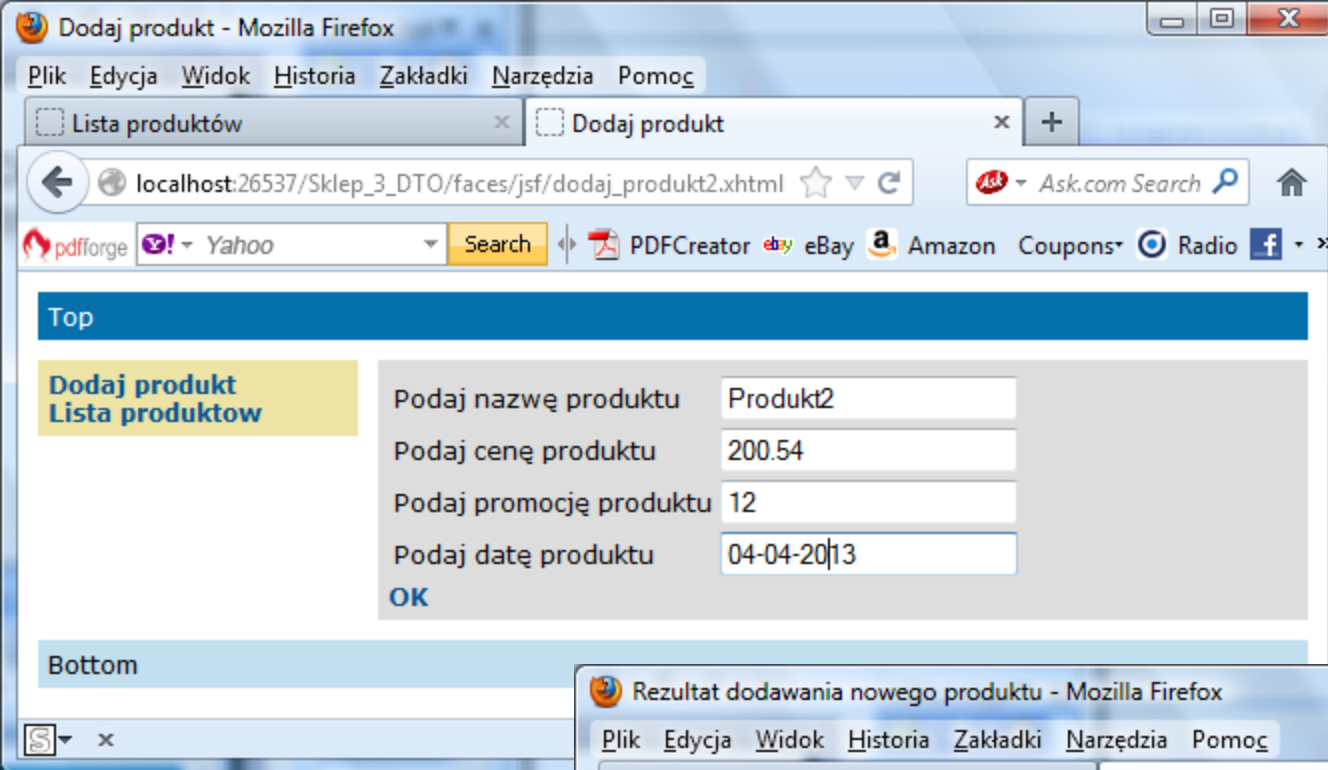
Dodaj produkt - Mozilla Firefox

Plik Edycja Widok Historia Zakładki Narzędzia Pomoc

Lista produktów × Dodaj produkt × +

localhost:26537/Sklep_3_DTO/faces/jsf/dodaj_produkt2.xhtml

Ask.com Search

pdfforge Yahoo Search PDFCreator eBay Amazon Coupons Radio

Top

Dodaj produkt
Lista produktow

Podaj nazwę produktu Produkt2
Podaj cenę produktu 200.54
Podaj promocję produktu 12
Podaj datę produktu 04-04-2013
OK

Bottom

Rezultat dodawania nowego produktu - Mozilla Firefox

Plik Edycja Widok Historia Zakładki Narzędzia Pomoc